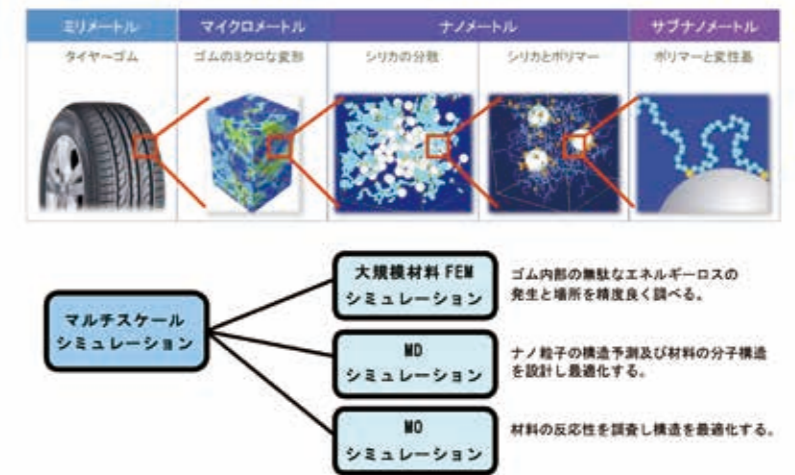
| ミリメートル | マイクロメートル | ナノメートル | | サブナノメートル |
|---|---|---|---|---|
| タイヤ→ゴム | ゴムのミクロな変形 | シリカの分散 | シリカとポリマー | ポリマーと変性基 |

マルチスケール シミュレーション

大規模材料 FEM シミュレーション

ゴム内部の無駄なエネルギーロスの発生と場所を精度良く調べる。

MD シミュレーション

ナノ粒子の構造予測及び材料の分子構造を設計し最適化する。

MO シミュレーション

材料の反応性を調査し構造を最適化する。